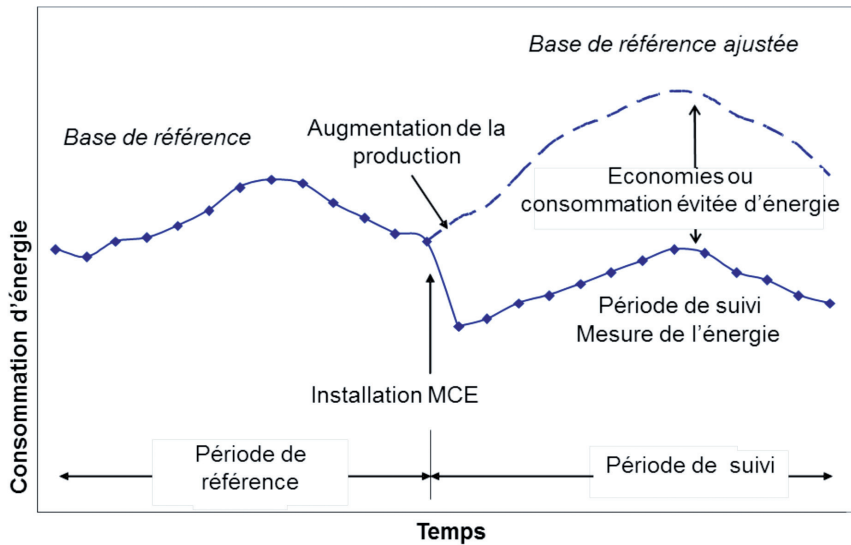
Base de référence ajustée

Base de référence

Augmentation de la production

Economies ou consommation évitée d'énergie

Consommation d'énergie

Période de suivi
Mesure de l'énergie

Installation MCE

Période de référence

Période de suivi

Temps